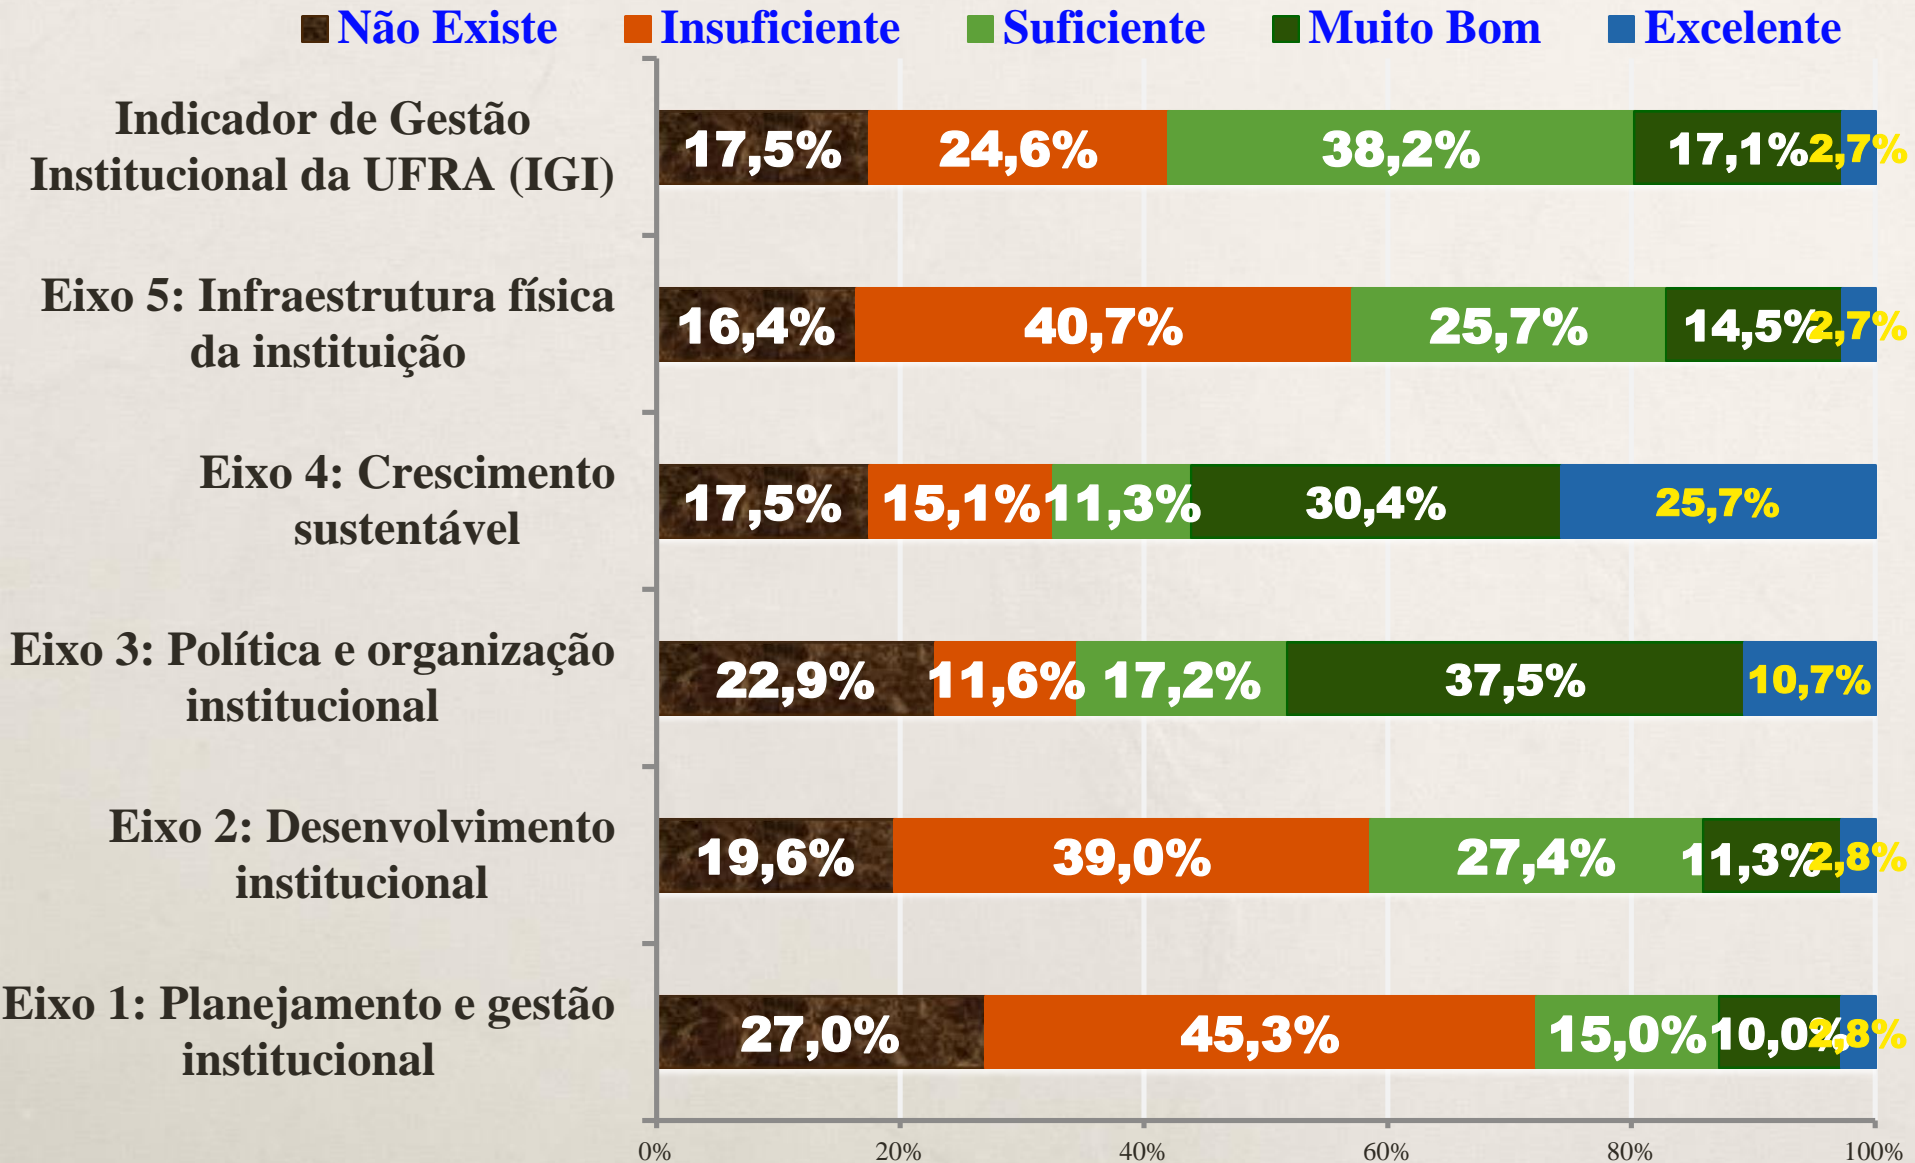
Não Existe Insuficiente Suficiente Muito Bom Excelente

Indicador de Gestão Institucional da UFRA (IGI) 17,5% 24,6% 38,2% 17,1% 2,7%

Eixo 5: Infraestrutura física da instituição 16,4% 40,7% 25,7% 14,5% 2,7%

Eixo 4: Crescimento sustentável 17,5% 15,1% 11,3% 30,4% 25,7%

Eixo 3: Política e organização institucional 22,9% 11,6% 17,2% 37,5% 10,7%

Eixo 2: Desenvolvimento institucional 19,6% 39,0% 27,4% 11,3% 2,8%

Eixo 1: Planejamento e gestão institucional 27,0% 45,3% 15,0% 10,0% 2,8%

0% 20% 40% 60% 80% 100%